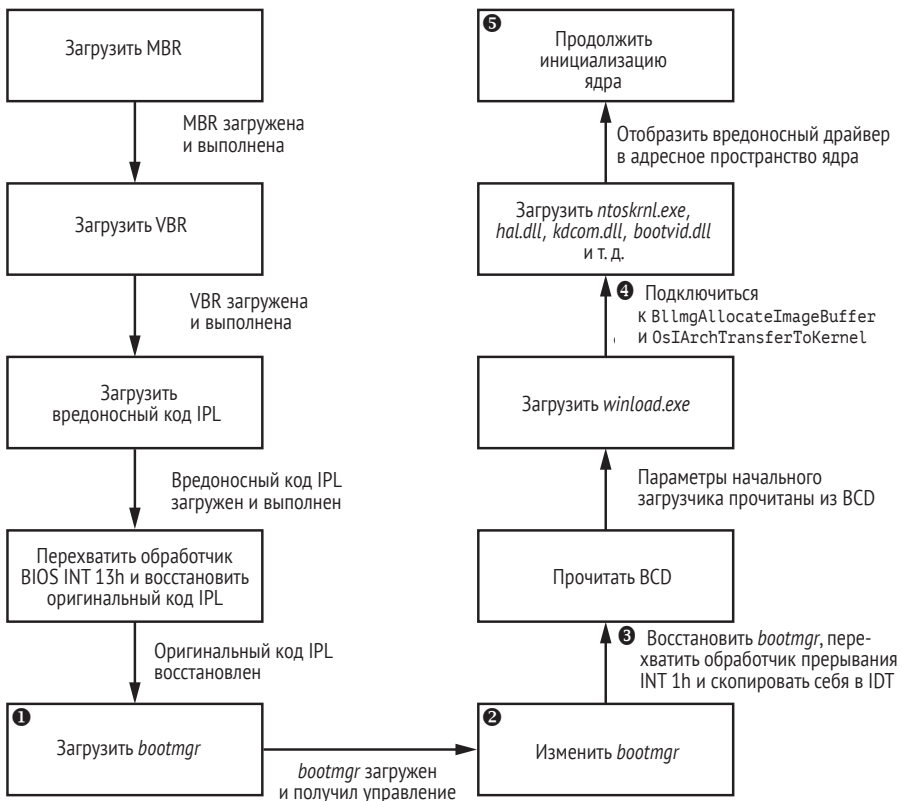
Загрузить MBR

MBR загружена и выполнена

Загрузить VBR

VBR загружена и выполнена

Загрузить вредоносный код IPL

Вредоносный код IPL загружен и выполнен

Перехватить обработчик BIOS INT 13h и восстановить оригинальный код IPL

Оригинальный код IPL восстановлен

❶ Загрузить *bootmgr*

*bootmgr* загружен и получил управление

❷ Изменить *bootmgr*

❸ Восстановить *bootmgr*, перехватить обработчик прерывания INT 1h и скопировать себя в IDT

Прочитать BCD

Параметры начального загрузчика прочитаны из BCD

Загрузить *winload.exe*

❹ Подключиться к BlImgAllocateImageBuffer и OslArchTransferToKernel

Загрузить *ntoskrnl.exe*, *hal.dll*, *kdcom.dll*, *bootvid.dll* и т. д.

Отобразить вредоносный драйвер в адресное пространство ядра

❺ Продолжить инициализацию ядра